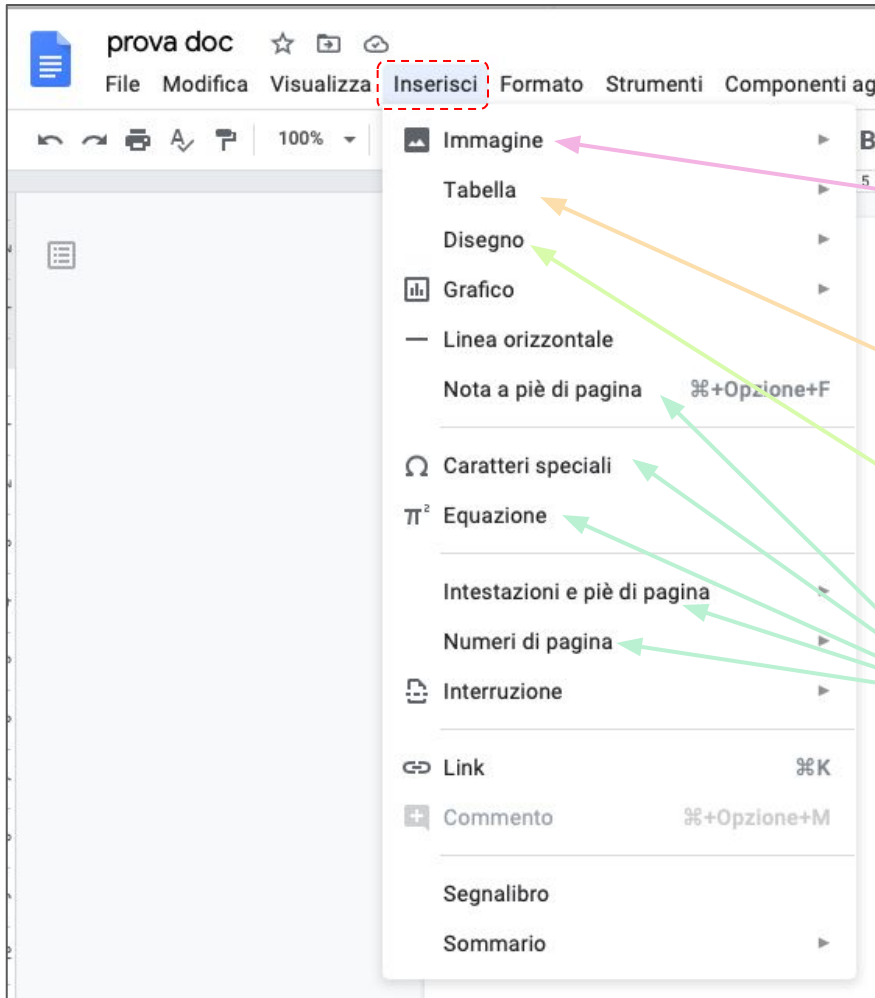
prova doc

File Modifica Visualizza Inserisci Formato Strumenti Componenti ag

100%

Immagine
Tabella
Disegno
Grafico
Linea orizzontale
Nota a piè di pagina ⌘+Opzione+F
Caratteri speciali
Equazione
Intestazioni e piè di pagina
Numeri di pagina
Interruzione
Link ⌘K
Commento ⌘+Opzione+M
Segnalibro
Sommario